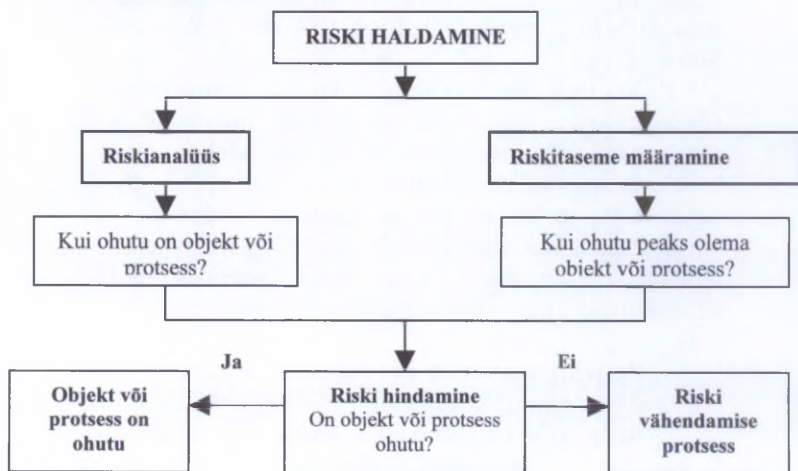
RISKI HALDAMINE

Riskianalüüs

Riskitaseme määramine

Kui ohutu on objekt või protsess?

Kui ohutu peaks olema objekt või protsess?

Ja

Ei

Objekt või protsess on ohutu

Riski hindamine
On objekt või protsess ohutu?

Riski vähendamise protsess